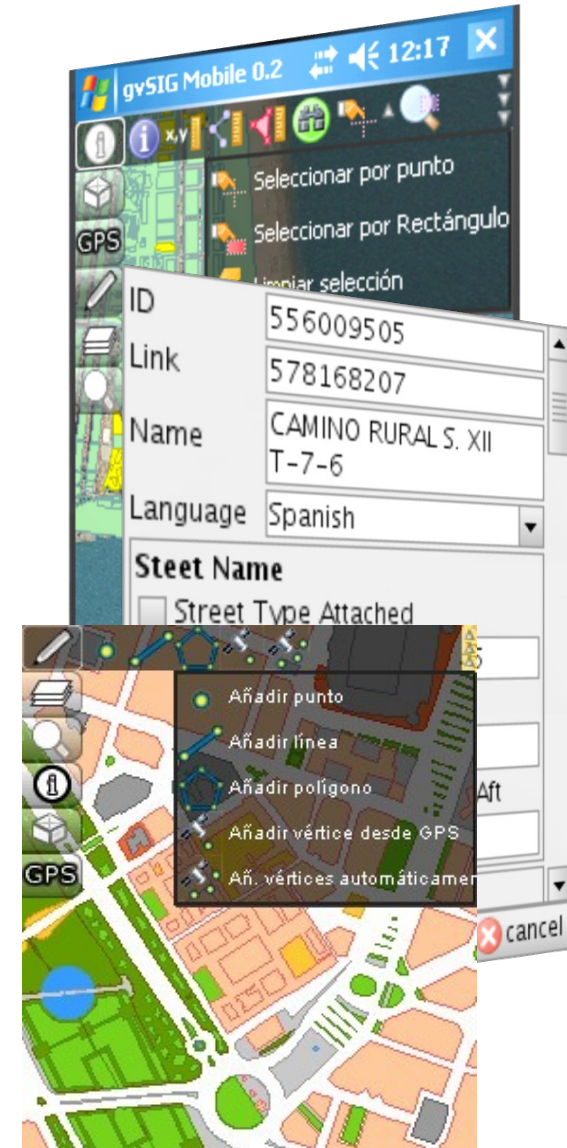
gvSIG Mobile 0.2
12:17
x,y
GPS
Seleccionar por punto
Seleccionar por Rectángulo
Limpiar selección
ID
556009505
Link
578168207
Name
CAMINO RURAL S. XII T-7-6
Language
Spanish
Steet Name
Street Type Attached
Añadir punto
Añadir línea
Añadir polígono
Añadir vértice desde GPS
Añ. vértices automáticame
GPS
Aft
cancel